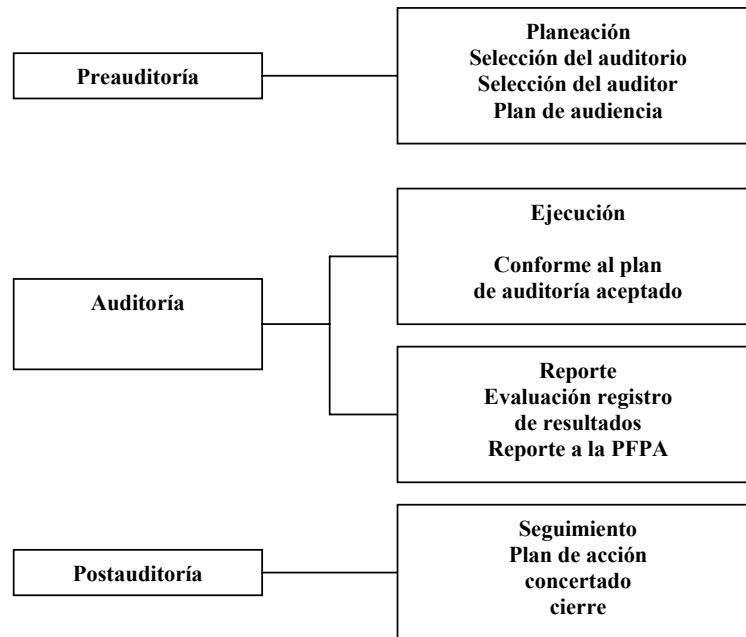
Preauditoría

Planeación
Selección del auditorio
Selección del auditor
Plan de audiencia

Auditoría

Ejecución

Conforme al plan
de auditoría aceptado

Reporte
Evaluación registro
de resultados
Reporte a la PFPA

Postauditoría

Seguimiento
Plan de acción
concertado
cierre